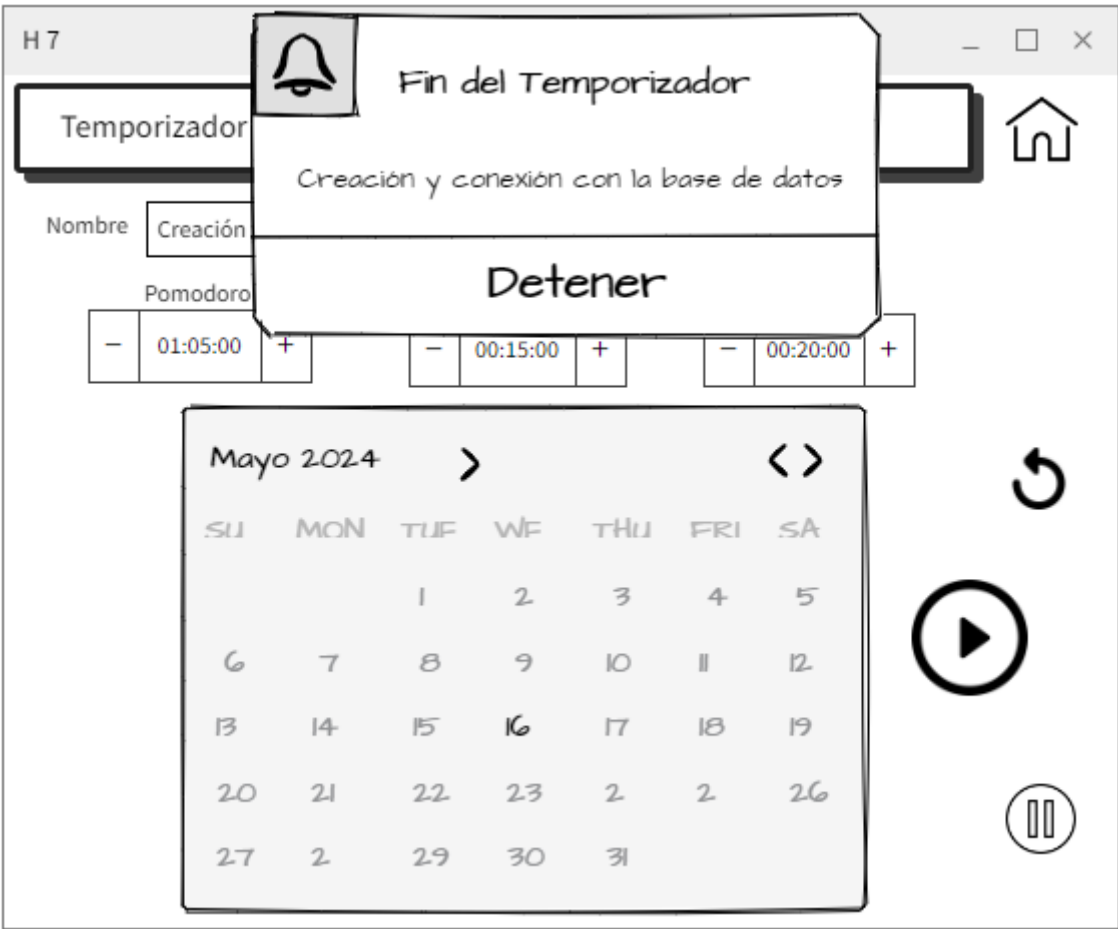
H 7

Temporizador

Fin del Temporizador

Creación y conexión con la base de datos

Detener

Nombre Creación

Pomodoro

− 01:05:00 +

− 00:15:00 +

− 00:20:00 +

Mayo 2024

| SU | MON | TUE | WE | THU | FRI | SA |
|---|---|---|---|---|---|---|
| | | 1 | 2 | 3 | 4 | 5 |
| 6 | 7 | 8 | 9 | 10 | 11 | 12 |
| 13 | 14 | 15 | 16 | 17 | 18 | 19 |
| 20 | 21 | 22 | 23 | 2 | 2 | 26 |
| 27 | 2 | 29 | 30 | 31 | | |